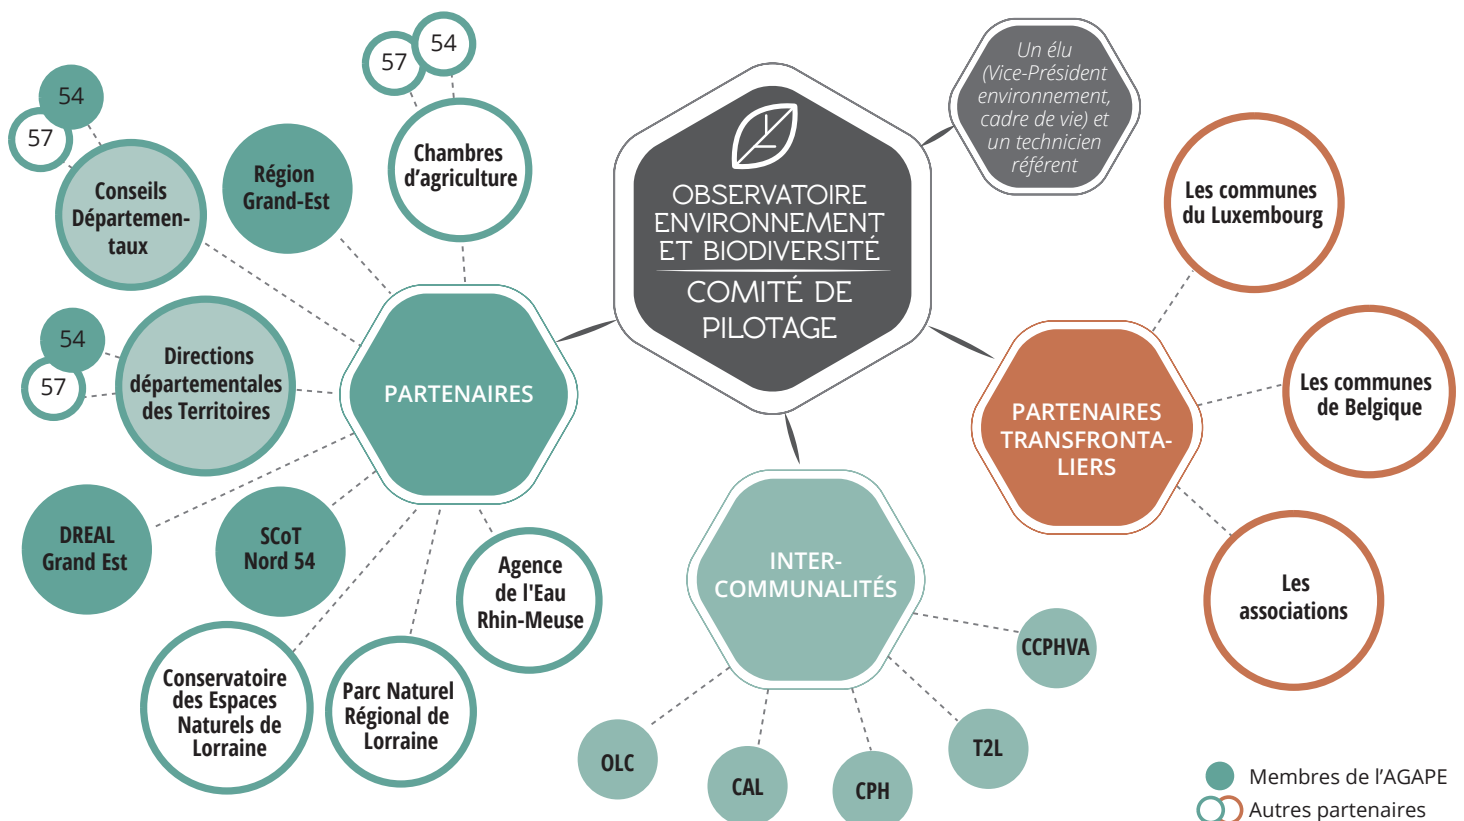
OBSERVATOIRE ENVIRONNEMENT ET BIODIVERSITÉ

COMITÉ DE PILOTAGE

Un élu (Vice-Président environnement, cadre de vie) et un technicien référent

PARTENAIRES

54

57

Chambres d'agriculture

54

57

Conseils Départementaux

Région Grand-Est

54

57

Directions départementales des Territoires

DREAL Grand Est

SCoT Nord 54

Agence de l'Eau Rhin-Meuse

Conservatoire des Espaces Naturels de Lorraine

Parc Naturel Régional de Lorraine

INTER-COMMUNALITÉS

CCPHVA

T2L

CPH

CAL

OLC

PARTENAIRES TRANSFRONTALIERS

Les communes du Luxembourg

Les communes de Belgique

Les associations

Membres de l'AGAPE

Autres partenaires